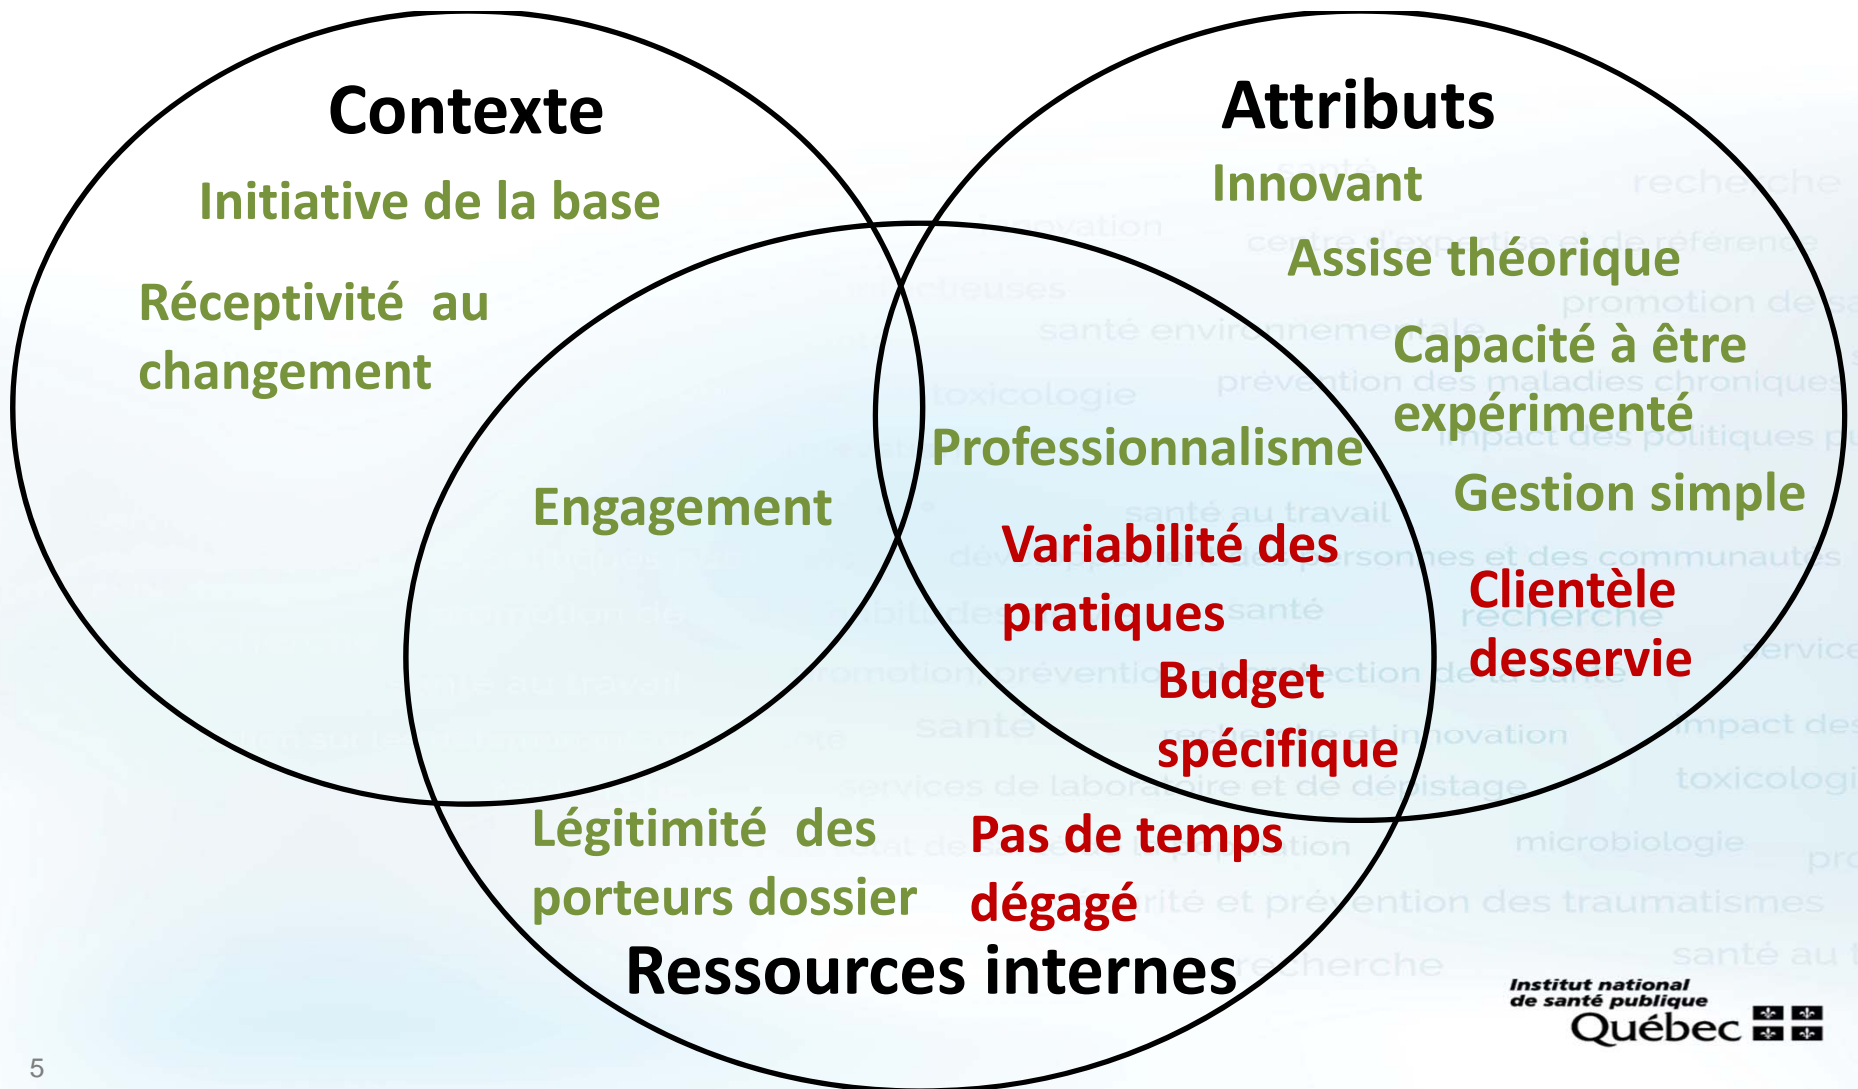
Contexte

Initiative de la base

Réceptivité au changement

Attributs

Innovant

Assise théorique

Capacité à être expérimenté

Gestion simple

Clientèle desservie

Engagement

Professionnalisme

Variabilité des pratiques

Budget spécifique

Légitimité des porteurs dossier

Pas de temps dégagé

Ressources internes

Institut national de santé publique Québec

5